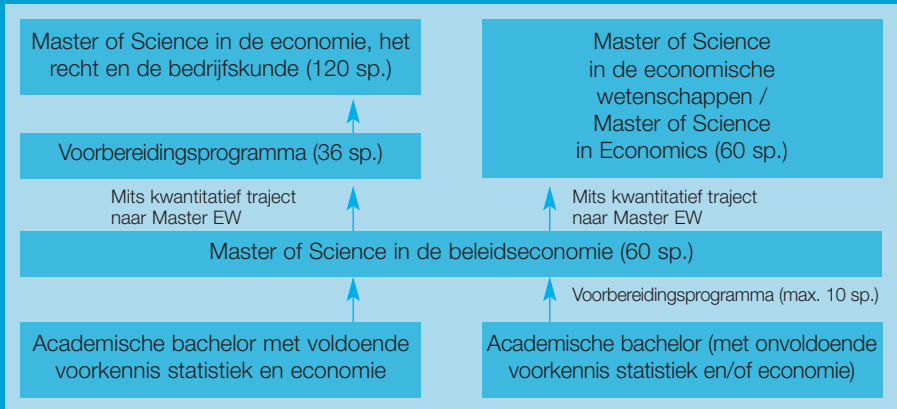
Master of Science in de economie, het recht en de bedrijfskunde (120 sp.)

Master of Science in de economische wetenschappen / Master of Science in Economics (60 sp.)

Voorbereidingsprogramma (36 sp.)

Mits kwantitatief traject naar Master EW

Mits kwantitatief traject naar Master EW

Master of Science in de beleidseconomie (60 sp.)

Voorbereidingsprogramma (max. 10 sp.)

Academische bachelor met voldoende voorkennis statistiek en economie

Academische bachelor (met onvoldoende voorkennis statistiek en/of economie)